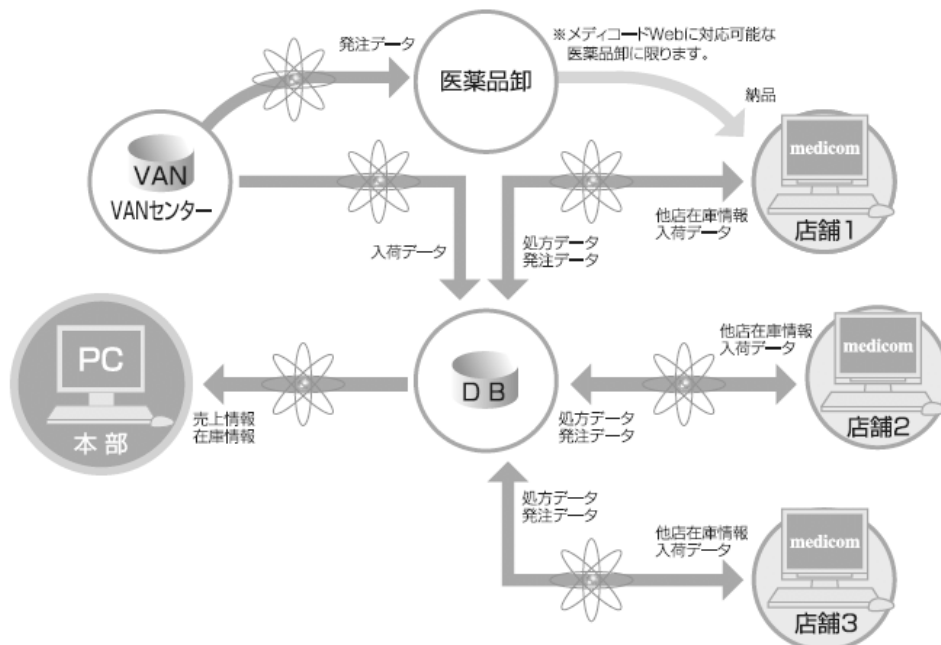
発注データ

※メディコードWebに対応可能な医薬品卸に限ります。

医薬品卸

納品

VAN
VANセンター

medicom
店舗1

他店在庫情報
入荷データ

入荷データ

処方データ
発注データ

PC
本部

売上情報
在庫情報

DB

他店在庫情報
入荷データ

medicom
店舗2

処方データ
発注データ

処方データ
発注データ

他店在庫情報
入荷データ

medicom
店舗3